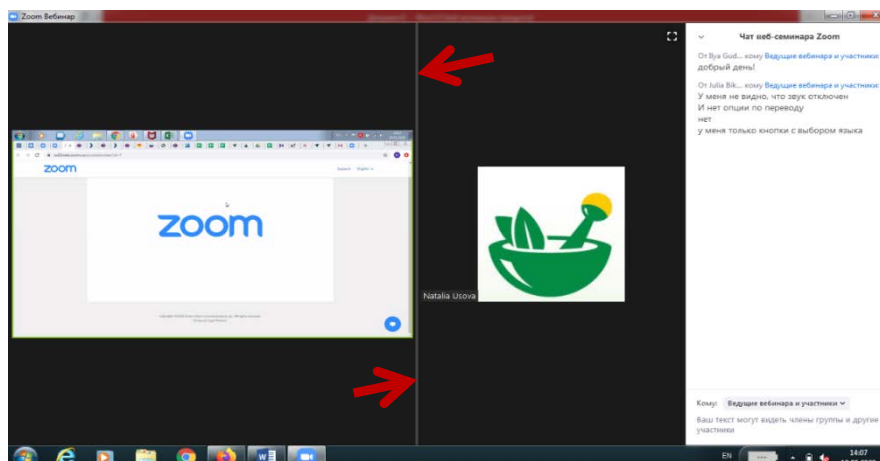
Zoom Вебинар

zoom

zoom

Natalia Usova

Чат веб-семинара Zoom

От Вуа Gud... кому Ведущие вебинара и участники
добрый день!

От Julia Bik... кому Ведущие вебинара и участники
У меня не видно, что звук отключен
И нет опции по переводу
нет
у меня только кнопки с выбором языка

Кому: Ведущие вебинара и участники

Ваш текст могут видеть члены группы и другие участники

EN
14:07